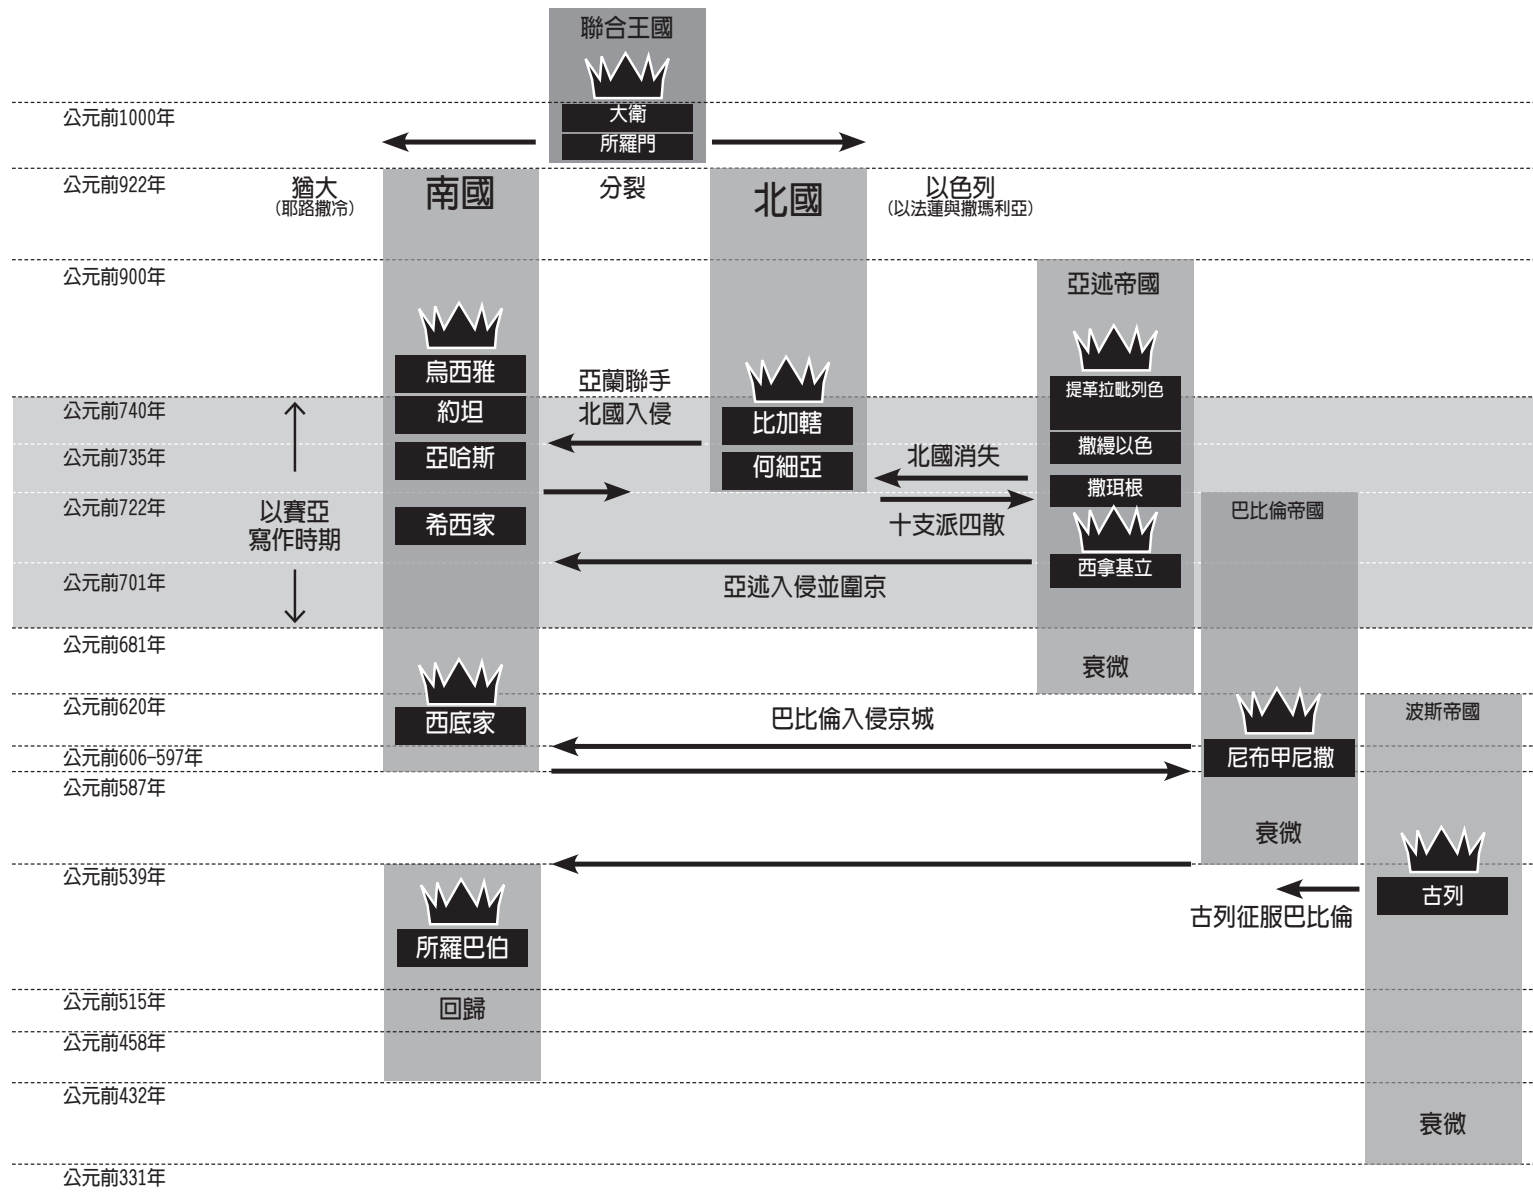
聯合王國
大衛
所羅門
公元前1000年
公元前922年
猶大
(耶路撒冷)
南國
分裂
北國
以色列
(以法蓮與撒瑪利亞)
公元前900年
亞述帝國
烏西雅
亞蘭聯手
北國入侵
比加轄
提革拉毗列色
公元前740年
約坦
公元前735年
亞哈斯
何細亞
北國消失
撒縵以色
公元前722年
以賽亞
寫作時期
希西家
撒珥根
十支派四散
巴比倫帝國
西拿基立
公元前701年
亞述入侵並圍京
公元前681年
衰微
公元前620年
西底家
巴比倫入侵京城
波斯帝國
公元前606-597年
尼布甲尼撒
公元前587年
衰微
公元前539年
古列
古列征服巴比倫
所羅巴伯
公元前515年
回歸
公元前458年
公元前432年
衰微
公元前331年